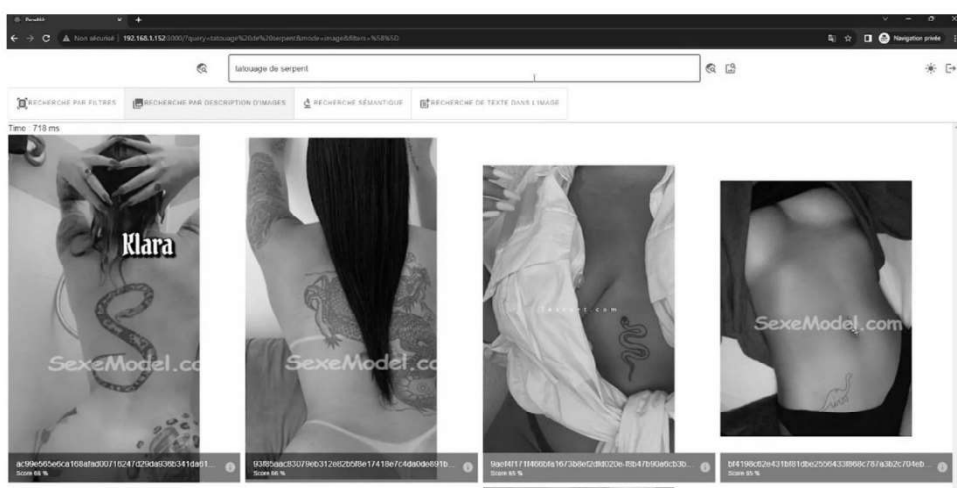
Résultat
Non sécurisé | 192.168.1.152:3000/?query=tatouage%20de%20serpent&mode=image&filters=%5B%5D
Navigation privée
tatouage de serpent
RECHERCHE PAR FILTRES
RECHERCHE PAR DESCRIPTION D'IMAGES
RECHERCHE SÉMANTIQUE
RECHERCHE DE TEXTE DANS L'IMAGE
Time : 718 ms
Klara
SexeModel.co
SexeModel.co
SexeModel.com
ac99e565e6ca168afad00716247d29da936b341da61...
Score 66 %
93f85dac83079eb312e82b5f8e1f418e7c4da0de891b...
Score 66 %
9aeff4f171f466bfa1673b8ef2d8d020e f8b47b90a6cb3b...
Score 65 %
bf4198c62e431bf81dbe2556433f868c787a3b2c704eb...
Score 65 %